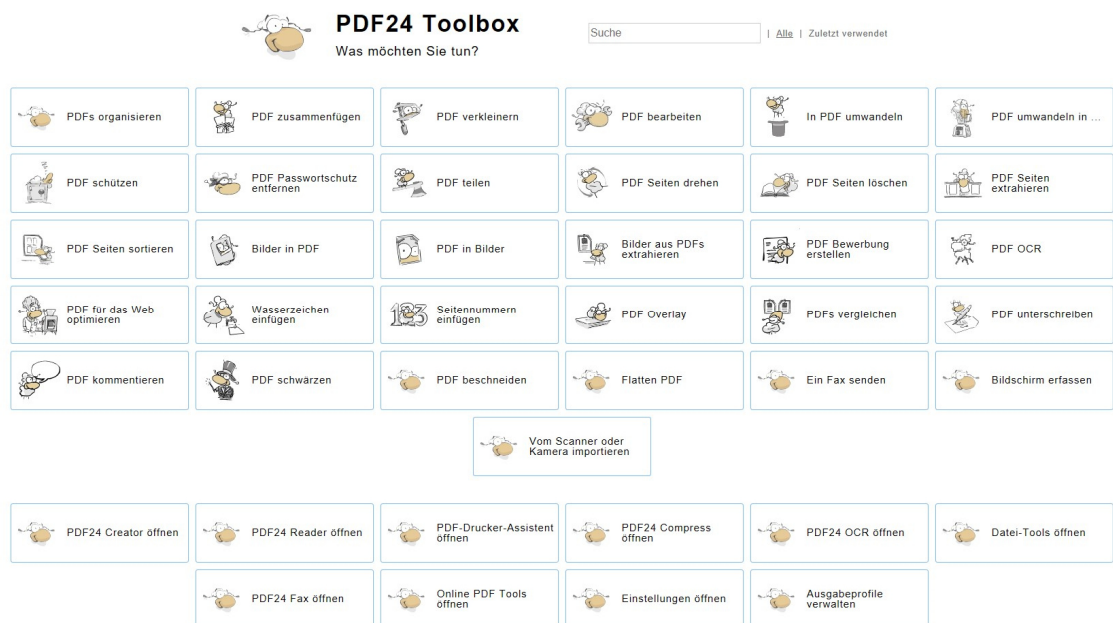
PDF24 Toolbox
Was möchten Sie tun?

Suche | Alle | Zuletzt verwendet

PDFs organisieren
PDF zusammenfügen
PDF verkleinern
PDF bearbeiten
In PDF umwandeln
PDF umwandeln in ...

PDF schützen
PDF Passwortschutz entfernen
PDF teilen
PDF Seiten drehen
PDF Seiten löschen
PDF Seiten extrahieren

PDF Seiten sortieren
Bilder in PDF
PDF in Bilder
Bilder aus PDFs extrahieren
PDF Bewerbung erstellen
PDF OCR

PDF für das Web optimieren
Wasserzeichen einfügen
Seitennummern einfügen
PDF Overlay
PDFs vergleichen
PDF unterschreiben

PDF kommentieren
PDF schwärzen
PDF beschneiden
Flatten PDF
Ein Fax senden
Bildschirm erfassen

Vom Scanner oder Kamera importieren

PDF24 Creator öffnen
PDF24 Reader öffnen
PDF-Drucker-Assistent öffnen
PDF24 Compress öffnen
PDF24 OCR öffnen
Datei-Tools öffnen

PDF24 Fax öffnen
Online PDF Tools öffnen
Einstellungen öffnen
Ausgabeprofile verwalten